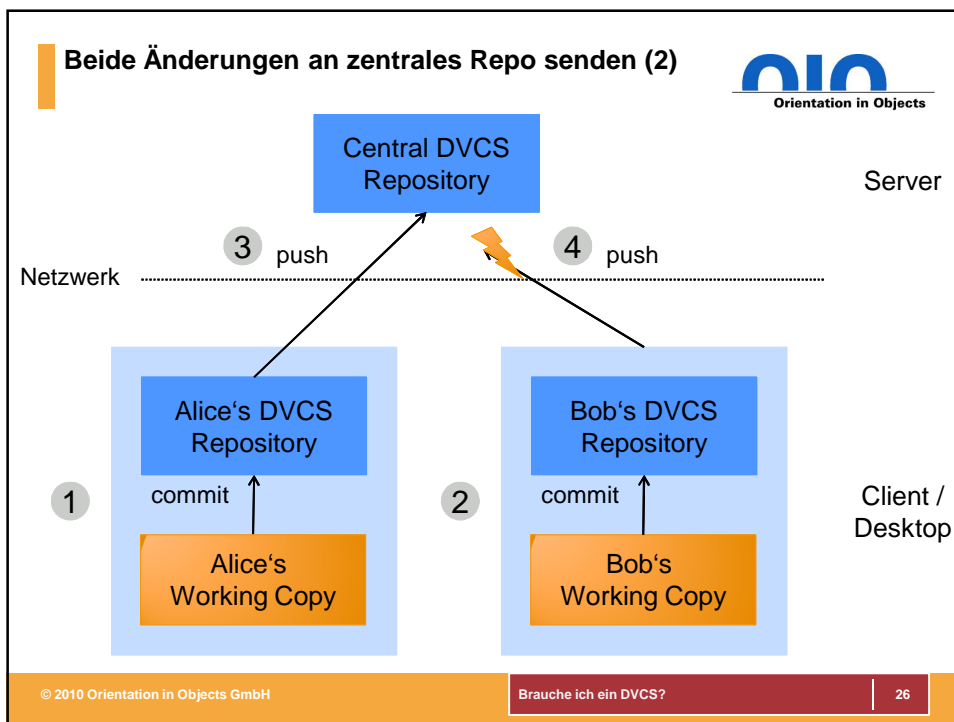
Beide Änderungen an zentrales Repo senden (2)

Orientation in Objects

Central DVCS Repository

Server

3 push

4 push

Netzwerk

Alice‘s DVCS Repository

Bob‘s DVCS Repository

1

commit

2

commit

Client / Desktop

Alice‘s Working Copy

Bob‘s Working Copy

© 2010 Orientation in Objects GmbH

Brauche ich ein DVCS?

26